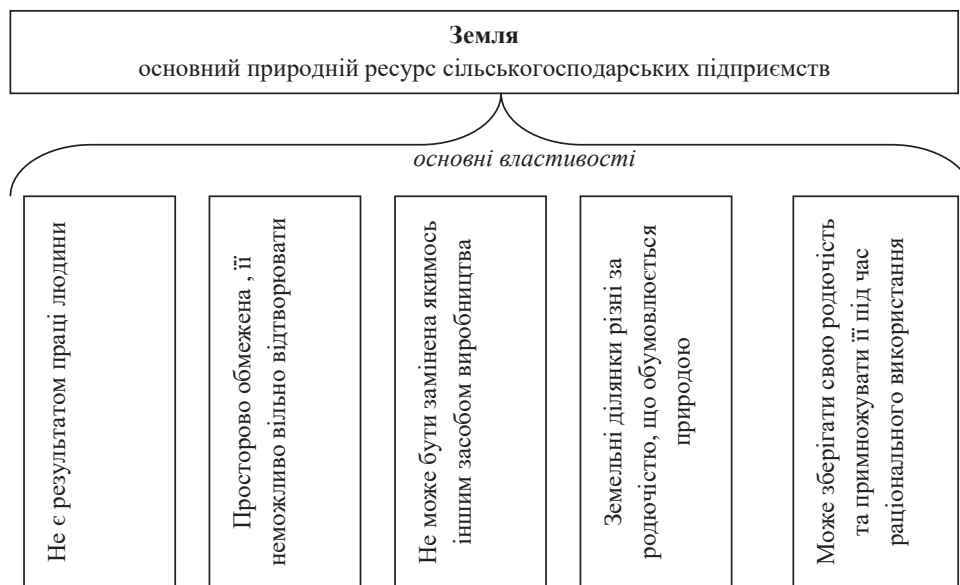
**Земля**
основний природній ресурс сільськогосподарських підприємств

*основні властивості*

Не є результатом праці людини

Просторово обмежена , її неможливо вільно відтворювати

Не може бути замінена якимось іншим засобом виробництва

Земельні ділянки різні за родючістю, що обумовлюється природою

Може зберігати свою родючість та примножувати її під час раціонального використання